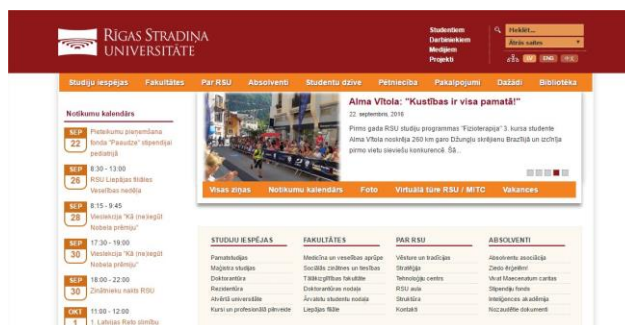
RĪGAS STRADIŅA UNIVERSITĀTE

Studentiem
Darbiniekiem
Medijiem
Projekti

Meklēt...
Ātrās saites

LV ENG

Studiju iespējas | Fakultātes | Par RSU | Absolventi | Studentu dzīve | Pētniecība | Pakalpojumi | Dažādi | Bibliotēka

Notikumu kalendārs

SEP 22 Pieteikumu pieņemšana fonda "Pasaule" stipendijai pediatrijā

SEP 26 8:30 - 13:00 RSU Liepājas filiāles Veselības nedēļa

SEP 28 8:15 - 9:45 Vieslekcija "Kā (ne)iegūt Nobela prēmiju"

SEP 30 17:30 - 19:00 Vieslekcija "Kā (ne)iegūt Nobela prēmiju"

SEP 30 18:00 - 22:00 Zinātnieku nakts RSU

OKT 1 11:00 - 12:00 1. Latvijas Rato tūrisma

Alma Vītola: "Kustības ir visa pamatā!"
22. septembris, 2016
Pirmā gada RSU studiju programmas "Fizioterapija" 3. kursa studente Alma Vītola noskrēja 260 km garo Džungļu skrējienu Brazīlijā un izcīnīja pirmo vietu sieviešu konkurencē. Šā...

Visas ziņas | Notikumu kalendārs | Foto | Virtuālā tūre RSU / MITC | Vakances

STUDIJU IESPĒJAS
Pamatstudijas
Maģistra studijas
Doktorantūra
Rezidentūra
Atvērtā universitāte
Kursi un profesionālā pilnveide

FAKULTĀTES
Medicīna un veselības aprūpe
Sociālās zinātnes un tiesības
Tālākizglītības fakultāte
Doktorantūras nodaļa
Ārvalstu studentu nodaļa
Liepājas filiāle

PAR RSU
Vēsture un tradīcijas
Stratēģija
Tehnoloģiju centrs
RSU aula
Struktūra
Kontakti

ABSOLVENTI
Absolventu asociācija
Ziedo ērģelēm!
Vikat Mecenatum caritas
Stipendiju fonds
Inteligences akadēmija
Nozaudētie dokumenti